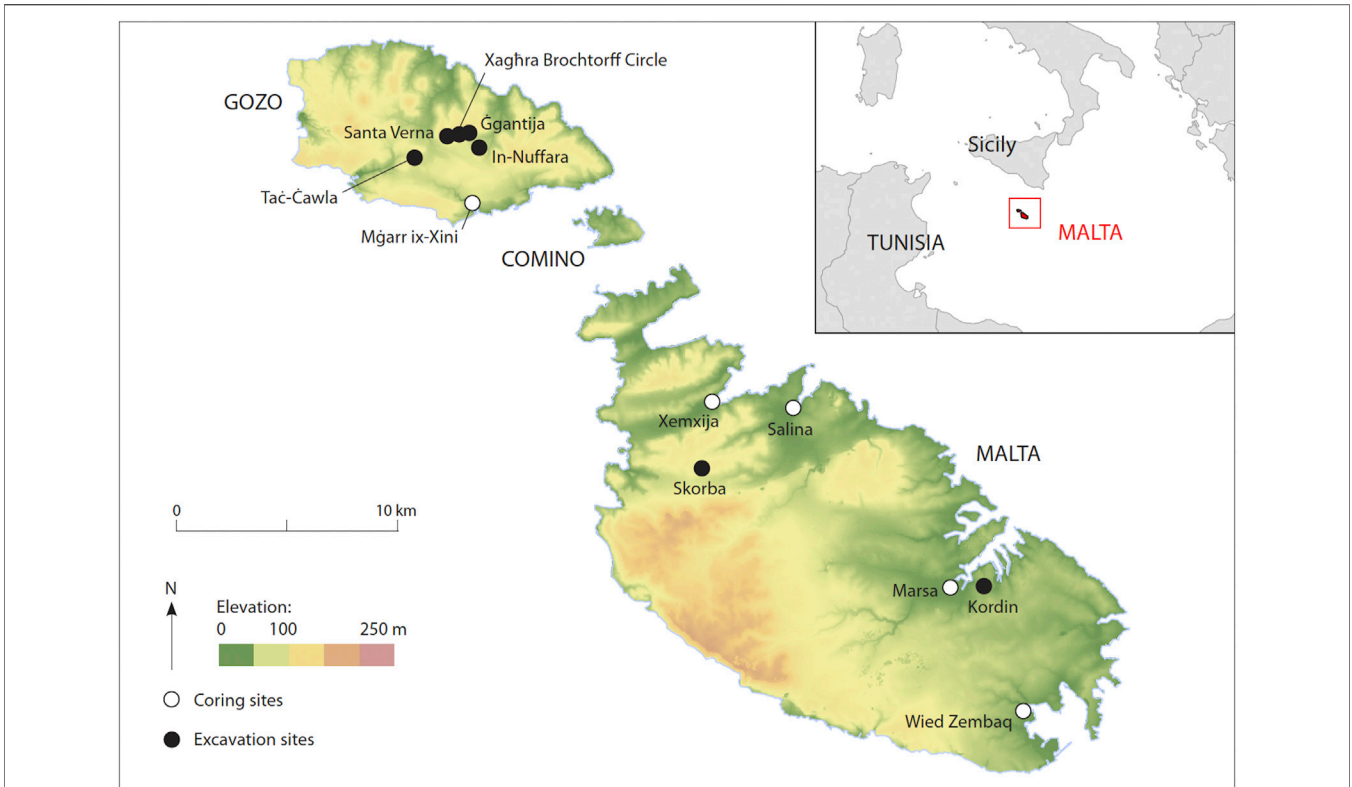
GOZO
Xagħra Brochtorff Circle
Santa Verna
Ġgantija
In-Nuffara
Taċ-Ċawla
Mġarr ix-Xini
COMINO
Sicily
TUNISIA
MALTA
Xemxija
Salina
MALTA
Skorba
0
10 km
N
Elevation:
0
100
250 m
Marsa
Kordin
Coring sites
Excavation sites
Wied Zembaq